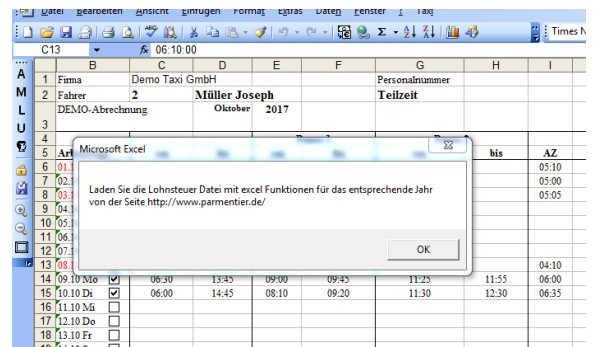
Datei Bearbeiten Ansicht Einfügen Format Extras Daten Fenster ? Taxi

Times N

C13 $f_x$ 06:10:00

A M L U

| | B | C | D | E | F | G | H | I |
|---|---|---|---|---|---|---|---|---|
| 1 | Firma | Demo Taxi GmbH | | | | Personalnummer | | |
| 2 | Fahrer | 2 | Müller Joseph | | | Teilzeit | | |
| 3 | DEMO-Abrechnung | | Oktober | 2017 | | | | |
| 4 | | | | | | | | |
| 5 | Ar | | | | | | bis | AZ |
| 6 | 01. | | | | | | | 05:10 |
| 7 | 02. | | | | | | | 05:00 |
| 8 | 03. | | | | | | | 05:05 |
| 9 | 04. | | | | | | | |
| 10 | 05. | | | | | | | |
| 11 | 06. | | | | | | | |
| 12 | 07. | | | | | | | |
| 13 | 08. | | | | | | | 04:10 |
| 14 | 09.10 Mo | 06:30 | 13:45 | 09:00 | 09:45 | 11:25 | 11:55 | 06:00 |
| 15 | 10.10 Di | 06:00 | 14:45 | 08:10 | 09:20 | 11:30 | 12:30 | 06:35 |
| 16 | 11.10 Mi | | | | | | | |
| 17 | 12.10 Do | | | | | | | |
| 18 | 13.10 Fr | | | | | | | |

Microsoft Excel

Laden Sie die Lohnsteuer Datei mit excel Funktionen für das entsprechende Jahr von der Seite http://www.parmentier.de/

OK